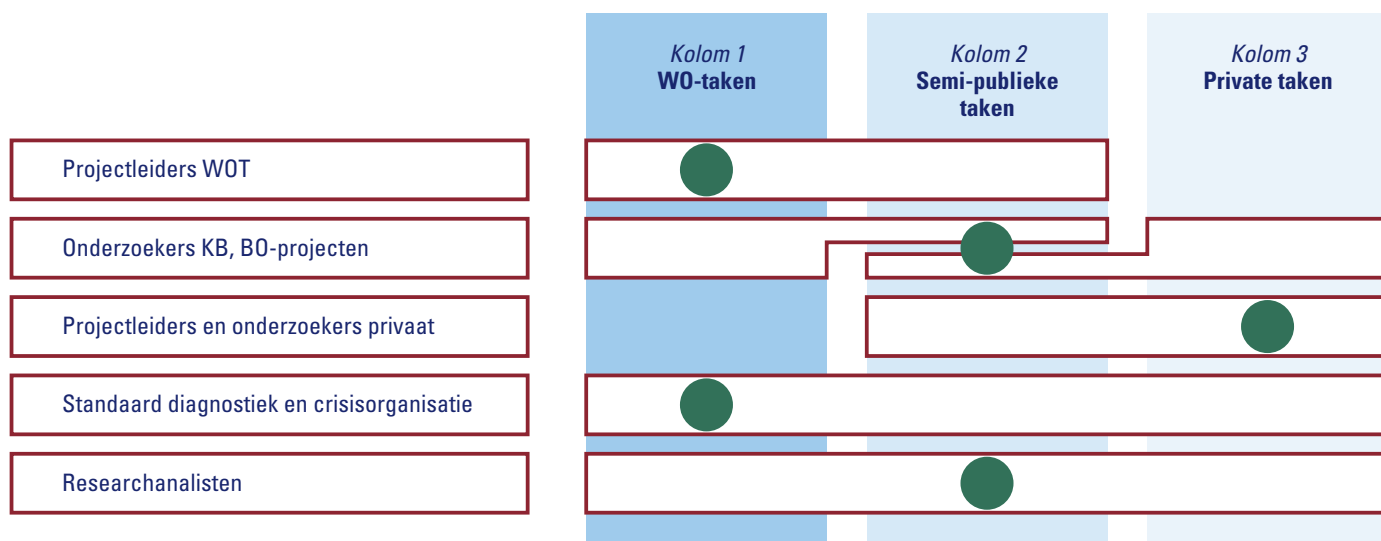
Kolom 1
WO-taken

Kolom 2
Semi-publieke taken

Kolom 3
Private taken

Projectleiders WOT

Onderzoekers KB, BO-projecten

Projectleiders en onderzoekers privaat

Standaard diagnostiek en crisisorganisatie

Researchanalisten